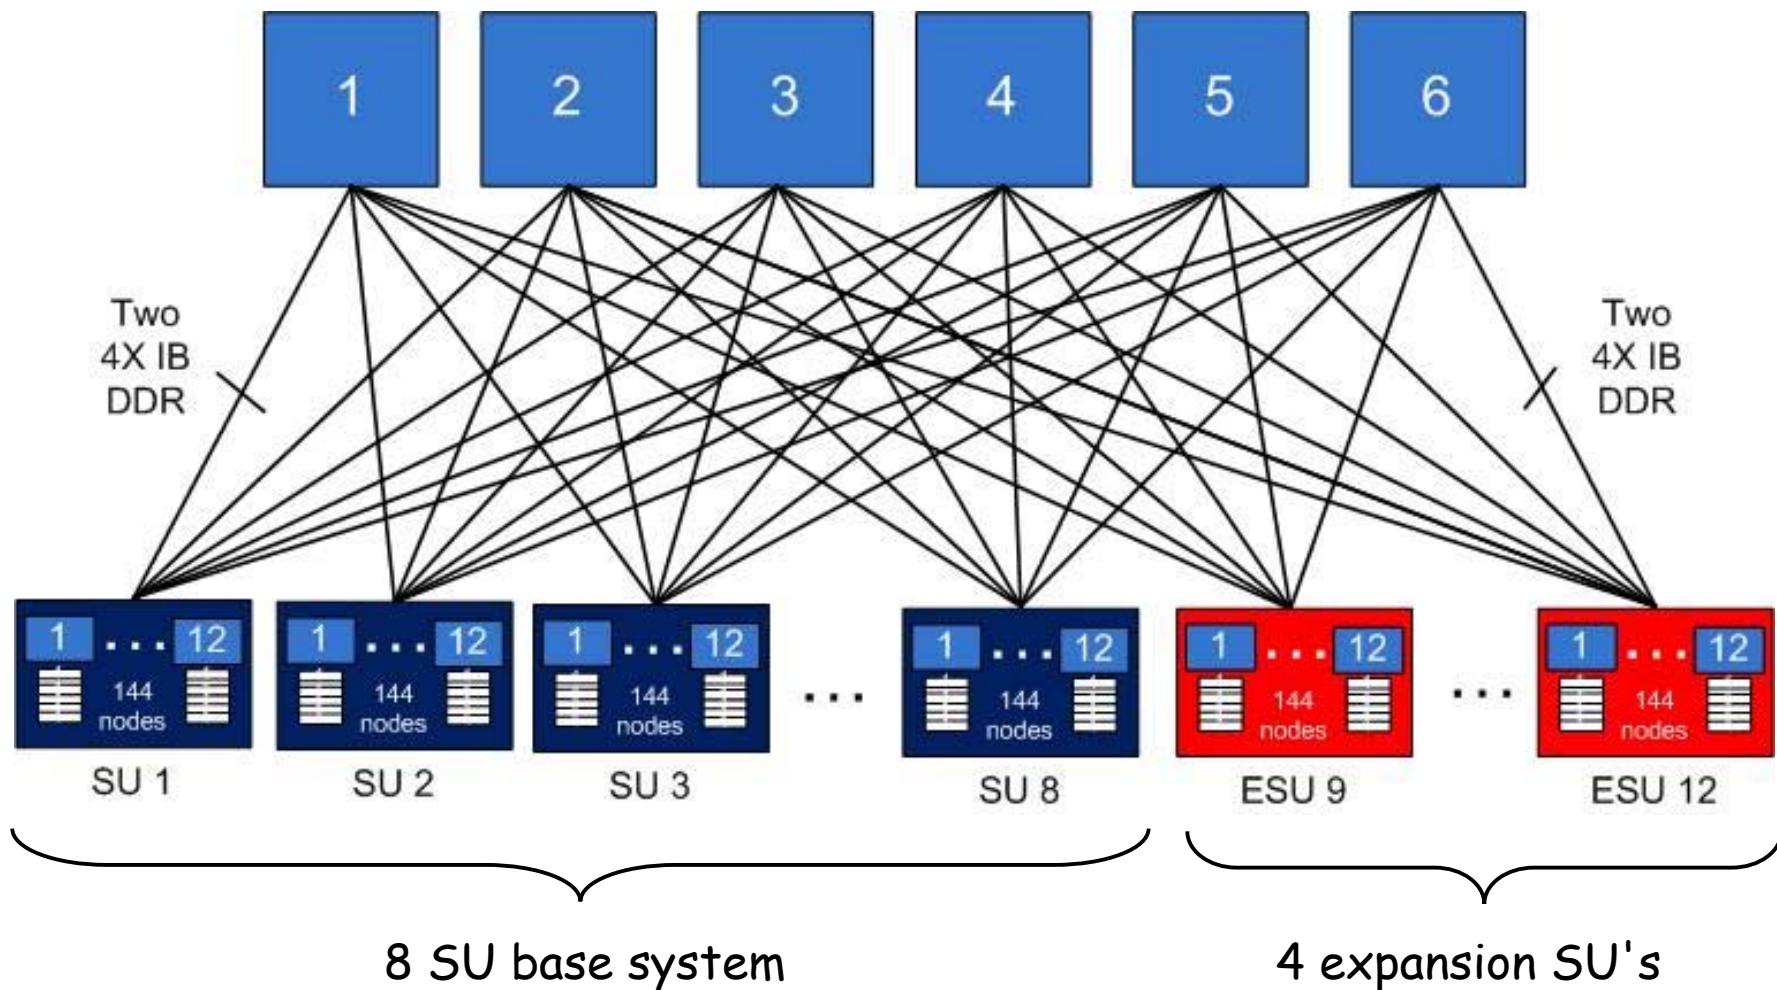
1
2
3
4
5
6

Two 4X IB DDR

Two 4X IB DDR

1 ... 12
144 nodes
SU 1

1 ... 12
144 nodes
SU 2

1 ... 12
144 nodes
SU 3

...

1 ... 12
144 nodes
SU 8

1 ... 12
144 nodes
ESU 9

...

1 ... 12
144 nodes
ESU 12

8 SU base system

4 expansion SU's